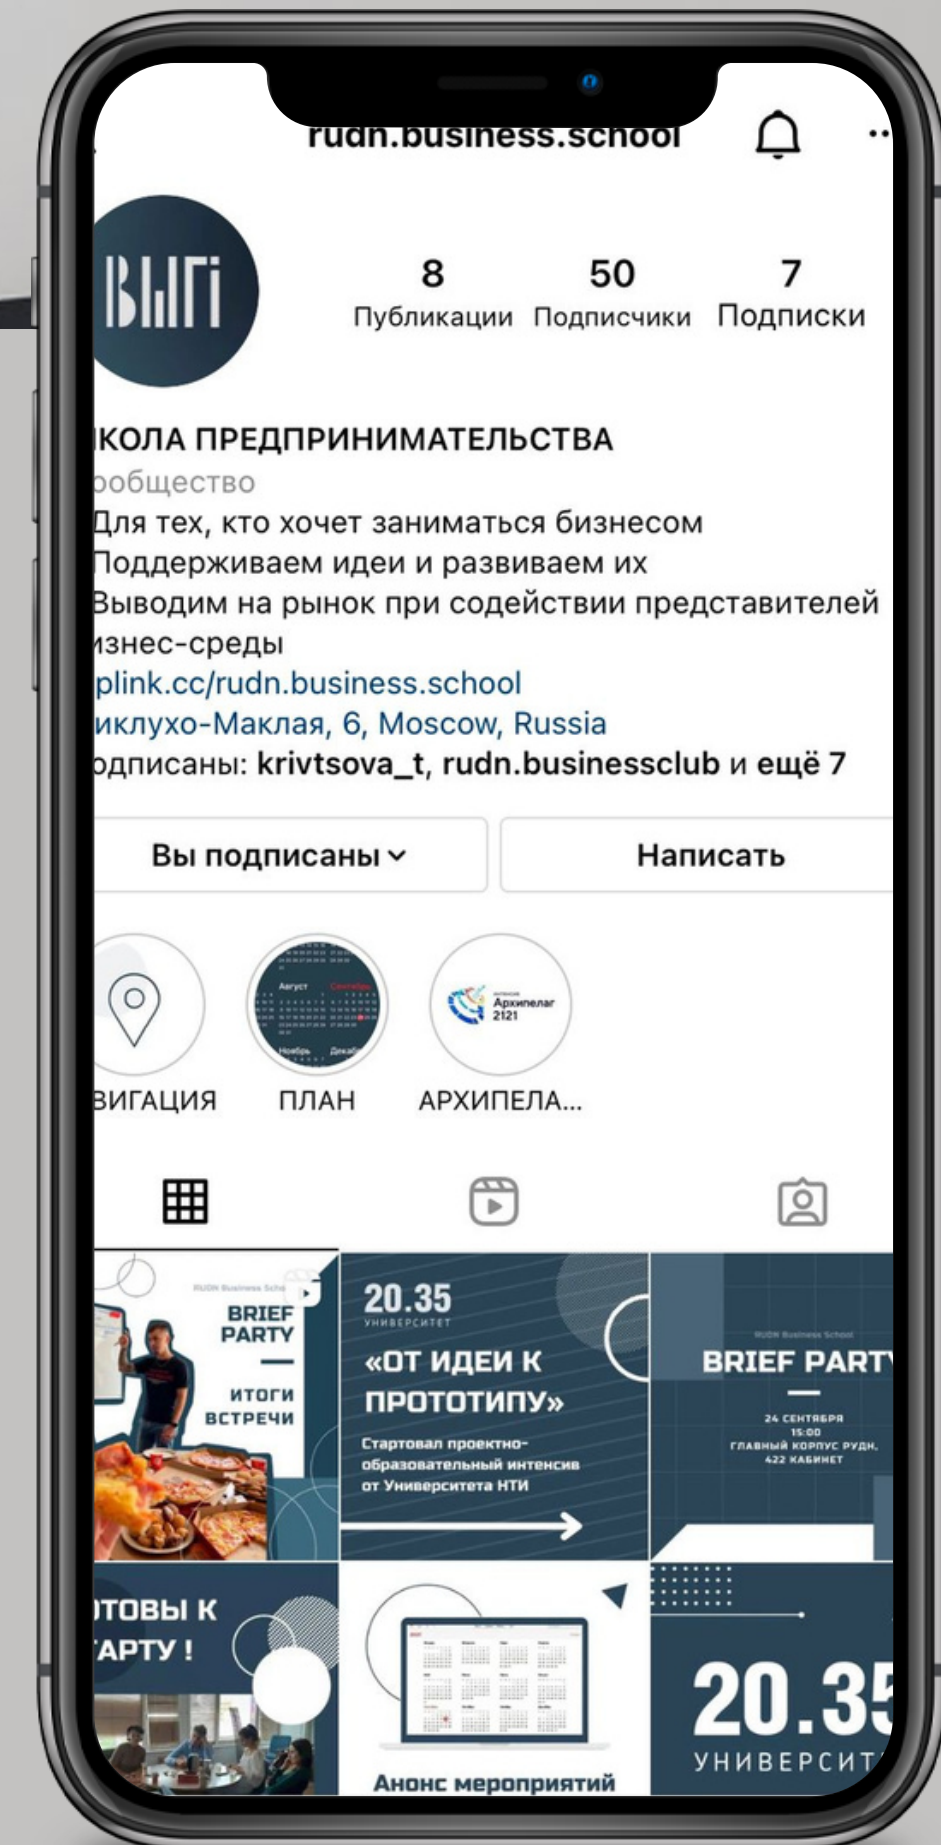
rudn.business.school

ВШП

8
Публикации

50
Подписчики

7
Подписки

КОЛА ПРЕДПРИНИМАТЕЛЬСТВА
ообщество
Для тех, кто хочет заниматься бизнесом
Поддерживаем идеи и развиваем их
Выводим на рынок при содействии представителей изнес-среды
plink.cc/rudn.business.school
иклухо-Маклая, 6, Moscow, Russia
одписаны: krivtsova_t, rudn.businessclub и ещё 7

Вы подписаны

Написать

Август Сентябрь Ноябрь Декабрь

Архипелаг 2121

ВИГАЦИЯ

ПЛАН

АРХИПЕЛА...

RUDN Business School
BRIEF PARTY
ИТОГИ ВСТРЕЧИ

20.35
УНИВЕРСИТЕТ
«ОТ ИДЕИ К ПРОТОТИПУ»
Стартовал проектно-образовательный интенсив от Университета НТИ

RUDN Business School
BRIEF PART
24 СЕНТЯБРЯ
15:00
ГЛАВНЫЙ КОРПУС РУДН,
422 КАБИНЕТ

ТОВЫ К
АРТУ !

Анонс мероприятий

20.35
УНИВЕРСИТ